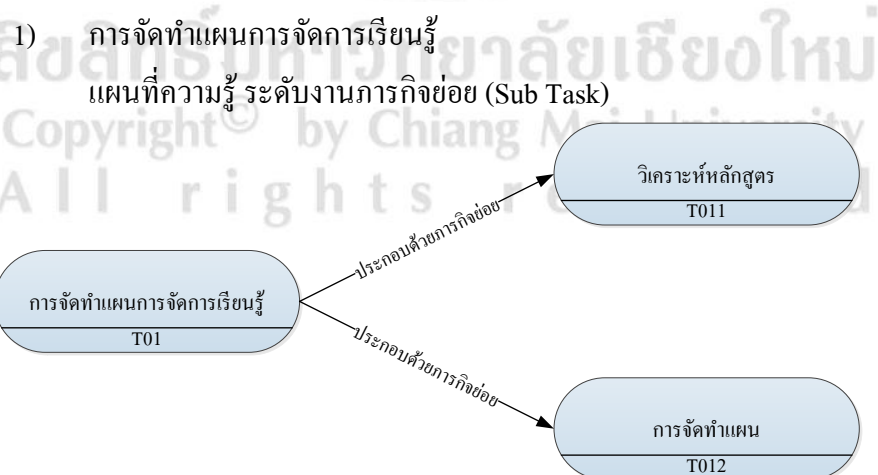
ลิขสิทธิ์มหาวิทยาลัยเชียงใหม่
Copyright© by Chiang Mai University
All rights reserved

1) การจัดทำแผนการจัดการเรียนรู้

แผนที่ความรู้ ระดับงานภารกิจย่อย (Sub Task)

วิเคราะห์หลักสูตร
T011

ประกอบด้วยภารกิจย่อย

การจัดทำแผนการจัดการเรียนรู้
T01

ประกอบด้วยภารกิจย่อย

การจัดทำแผน
T012